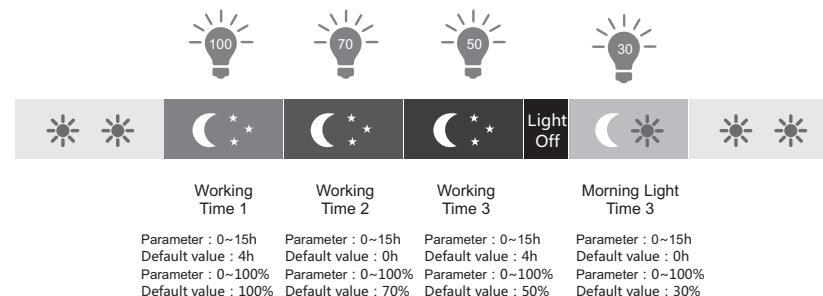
100
70
50
30

Light Off

Working Time 1

Parameter：0~15h
Default value：4h
Parameter：0~100%
Default value：100%

Working Time 2

Parameter：0~15h
Default value：0h
Parameter：0~100%
Default value：70%

Working Time 3

Parameter：0~15h
Default value：4h
Parameter：0~100%
Default value：50%

Morning Light Time 3

Parameter：0~15h
Default value：0h
Parameter：0~100%
Default value：30%